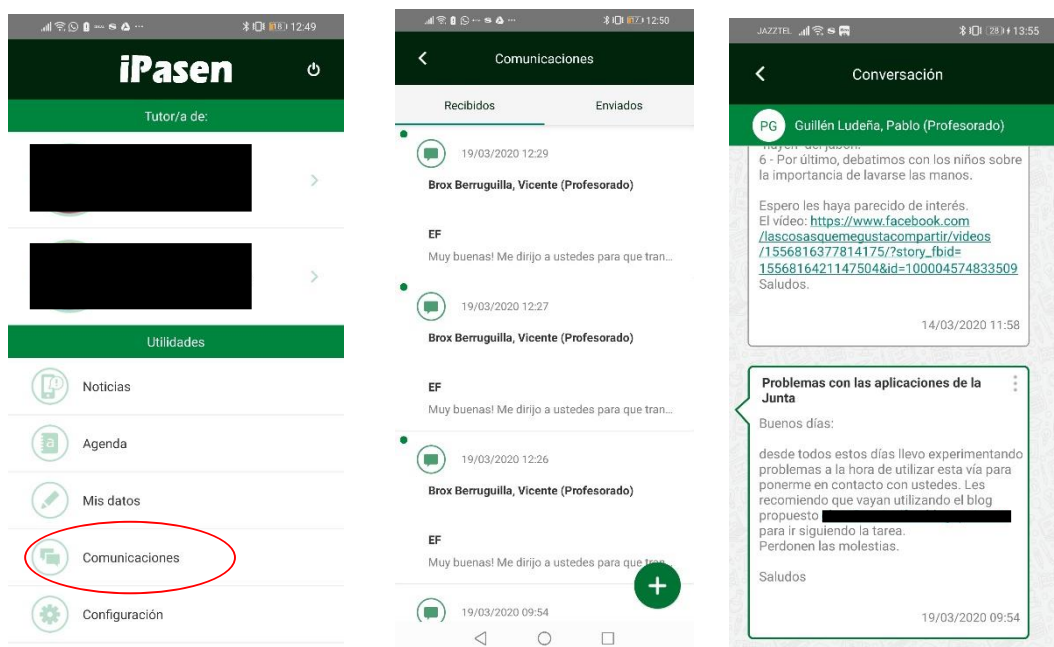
12:49

iPasen

Tutor/a de:

Utilidades

Noticias

Agenda

Mis datos

Comunicaciones

Configuración

12:50

Comunicaciones

Recibidos

Enviados

19/03/2020 12:29

Brox Berruguilla, Vicente (Profesorado)

EF

Muy buenas! Me dirijo a ustedes para que tran...

19/03/2020 12:27

Brox Berruguilla, Vicente (Profesorado)

EF

Muy buenas! Me dirijo a ustedes para que tran...

19/03/2020 12:26

Brox Berruguilla, Vicente (Profesorado)

EF

Muy buenas! Me dirijo a ustedes para que tran...

19/03/2020 09:54

JAZZTEL 13:55

Conversación

PG Guillén Ludeña, Pablo (Profesorado)

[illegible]

6 - Por último, debatimos con los niños sobre la importancia de lavarse las manos.

Espero les haya parecido de interés.
El vídeo: https://www.facebook.com/lascosasquemegustacompartir/videos/1556816377814175/?story_fbid=1556816421147504&id=100004574833509
Saludos.

14/03/2020 11:58

Problemas con las aplicaciones de la Junta

Buenos días:

desde todos estos días llevo experimentando problemas a la hora de utilizar esta vía para ponerme en contacto con ustedes. Les recomiendo que vayan utilizando el blog propuesto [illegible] para ir siguiendo la tarea.
Perdonen las molestias.

Saludos

19/03/2020 09:54